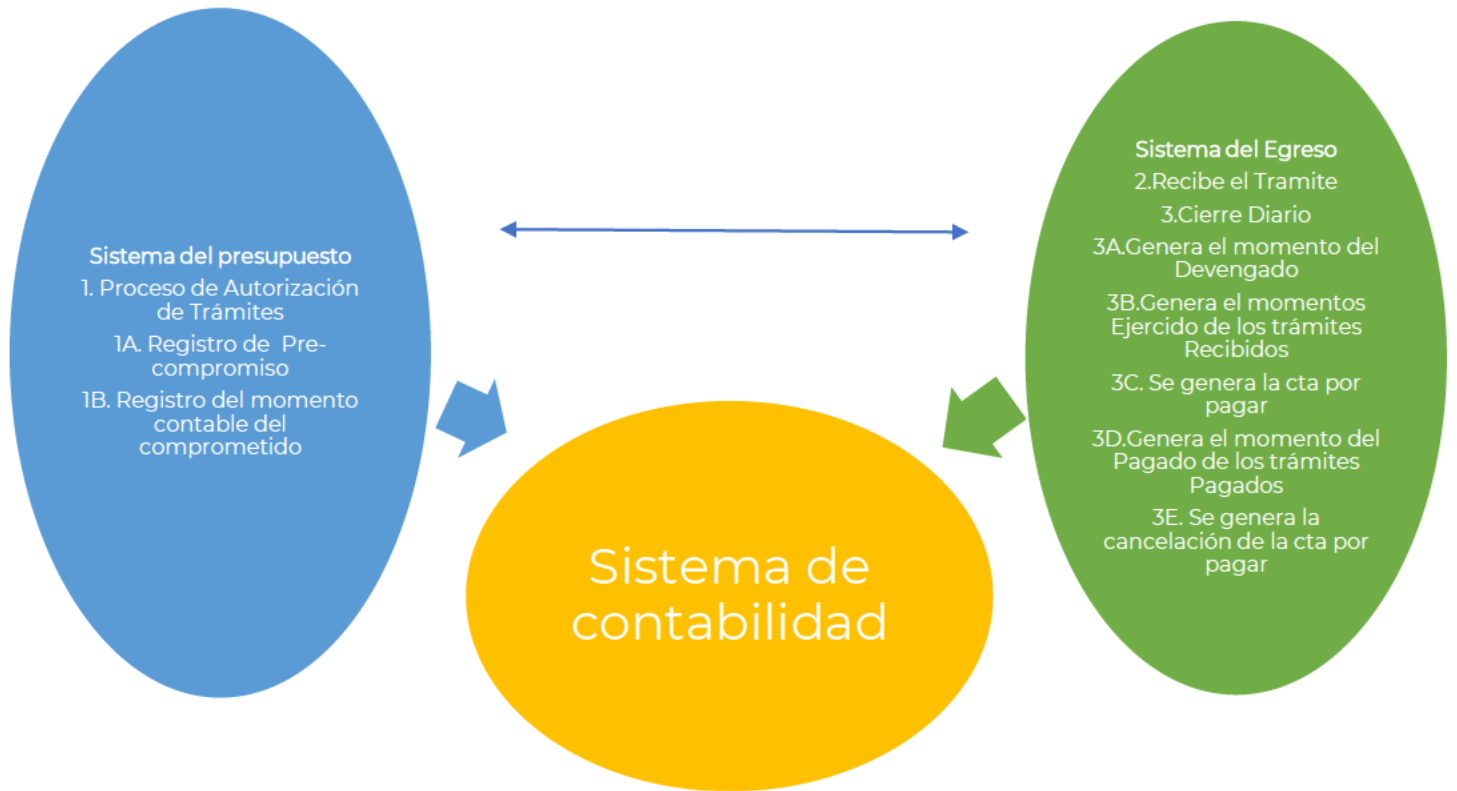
Sistema del presupuesto

1. Proceso de Autorización de Trámites

1A. Registro de Pre-compromiso

1B. Registro del momento contable del comprometido

Sistema del Egreso

2.Recibe el Tramite

3.Cierre Diario

3A.Genera el momento del Devengado

3B.Genera el momentos Ejercido de los trámites Recibidos

3C. Se genera la cta por pagar

3D.Genera el momento del Pagado de los trámites Pagados

3E. Se genera la cancelación de la cta por pagar

Sistema de contabilidad